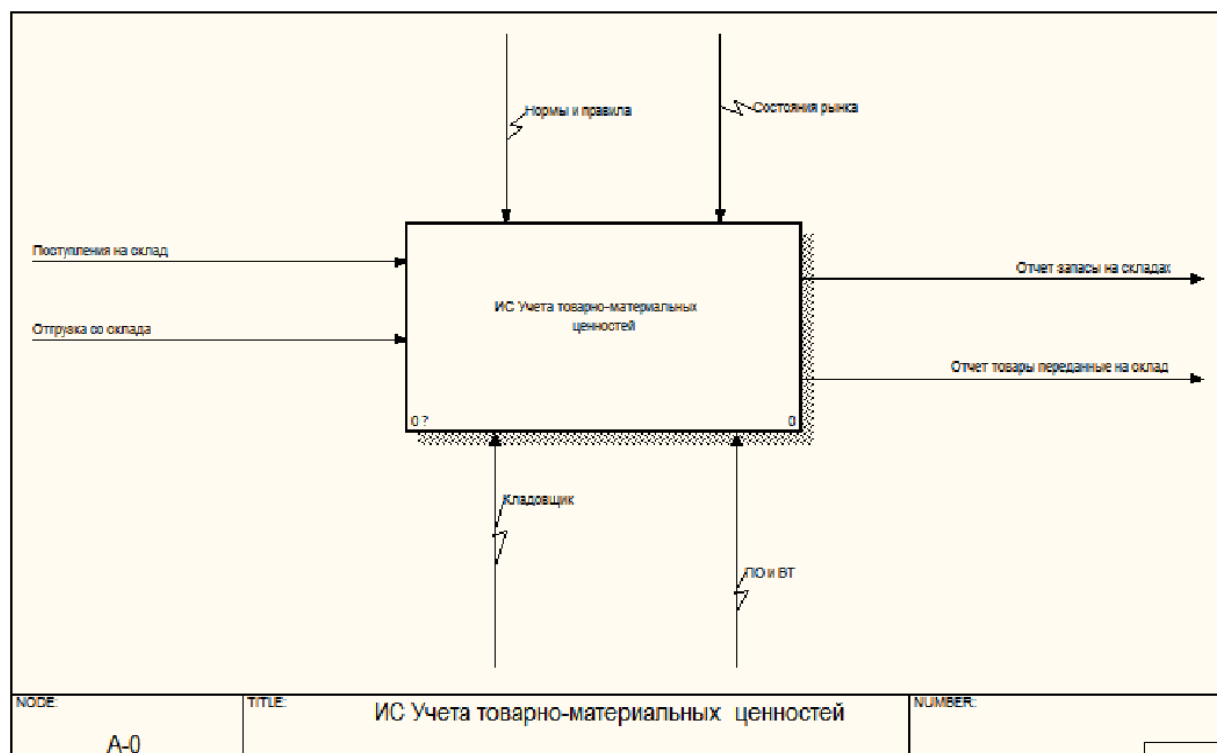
Нормы и правила

Состояния рынка

Поступления на склад

Отгрузка со склада

ИС Учета товарно-материальных ценностей

0 ?

0

Отчет запасы на складах

Отчет товары переданные на склад

Кладовщик

ПО и ВТ

| NODE: | TITLE: | NUMBER: |
|---|---|---|
| A-0 | ИС Учета товарно-материальных ценностей | |